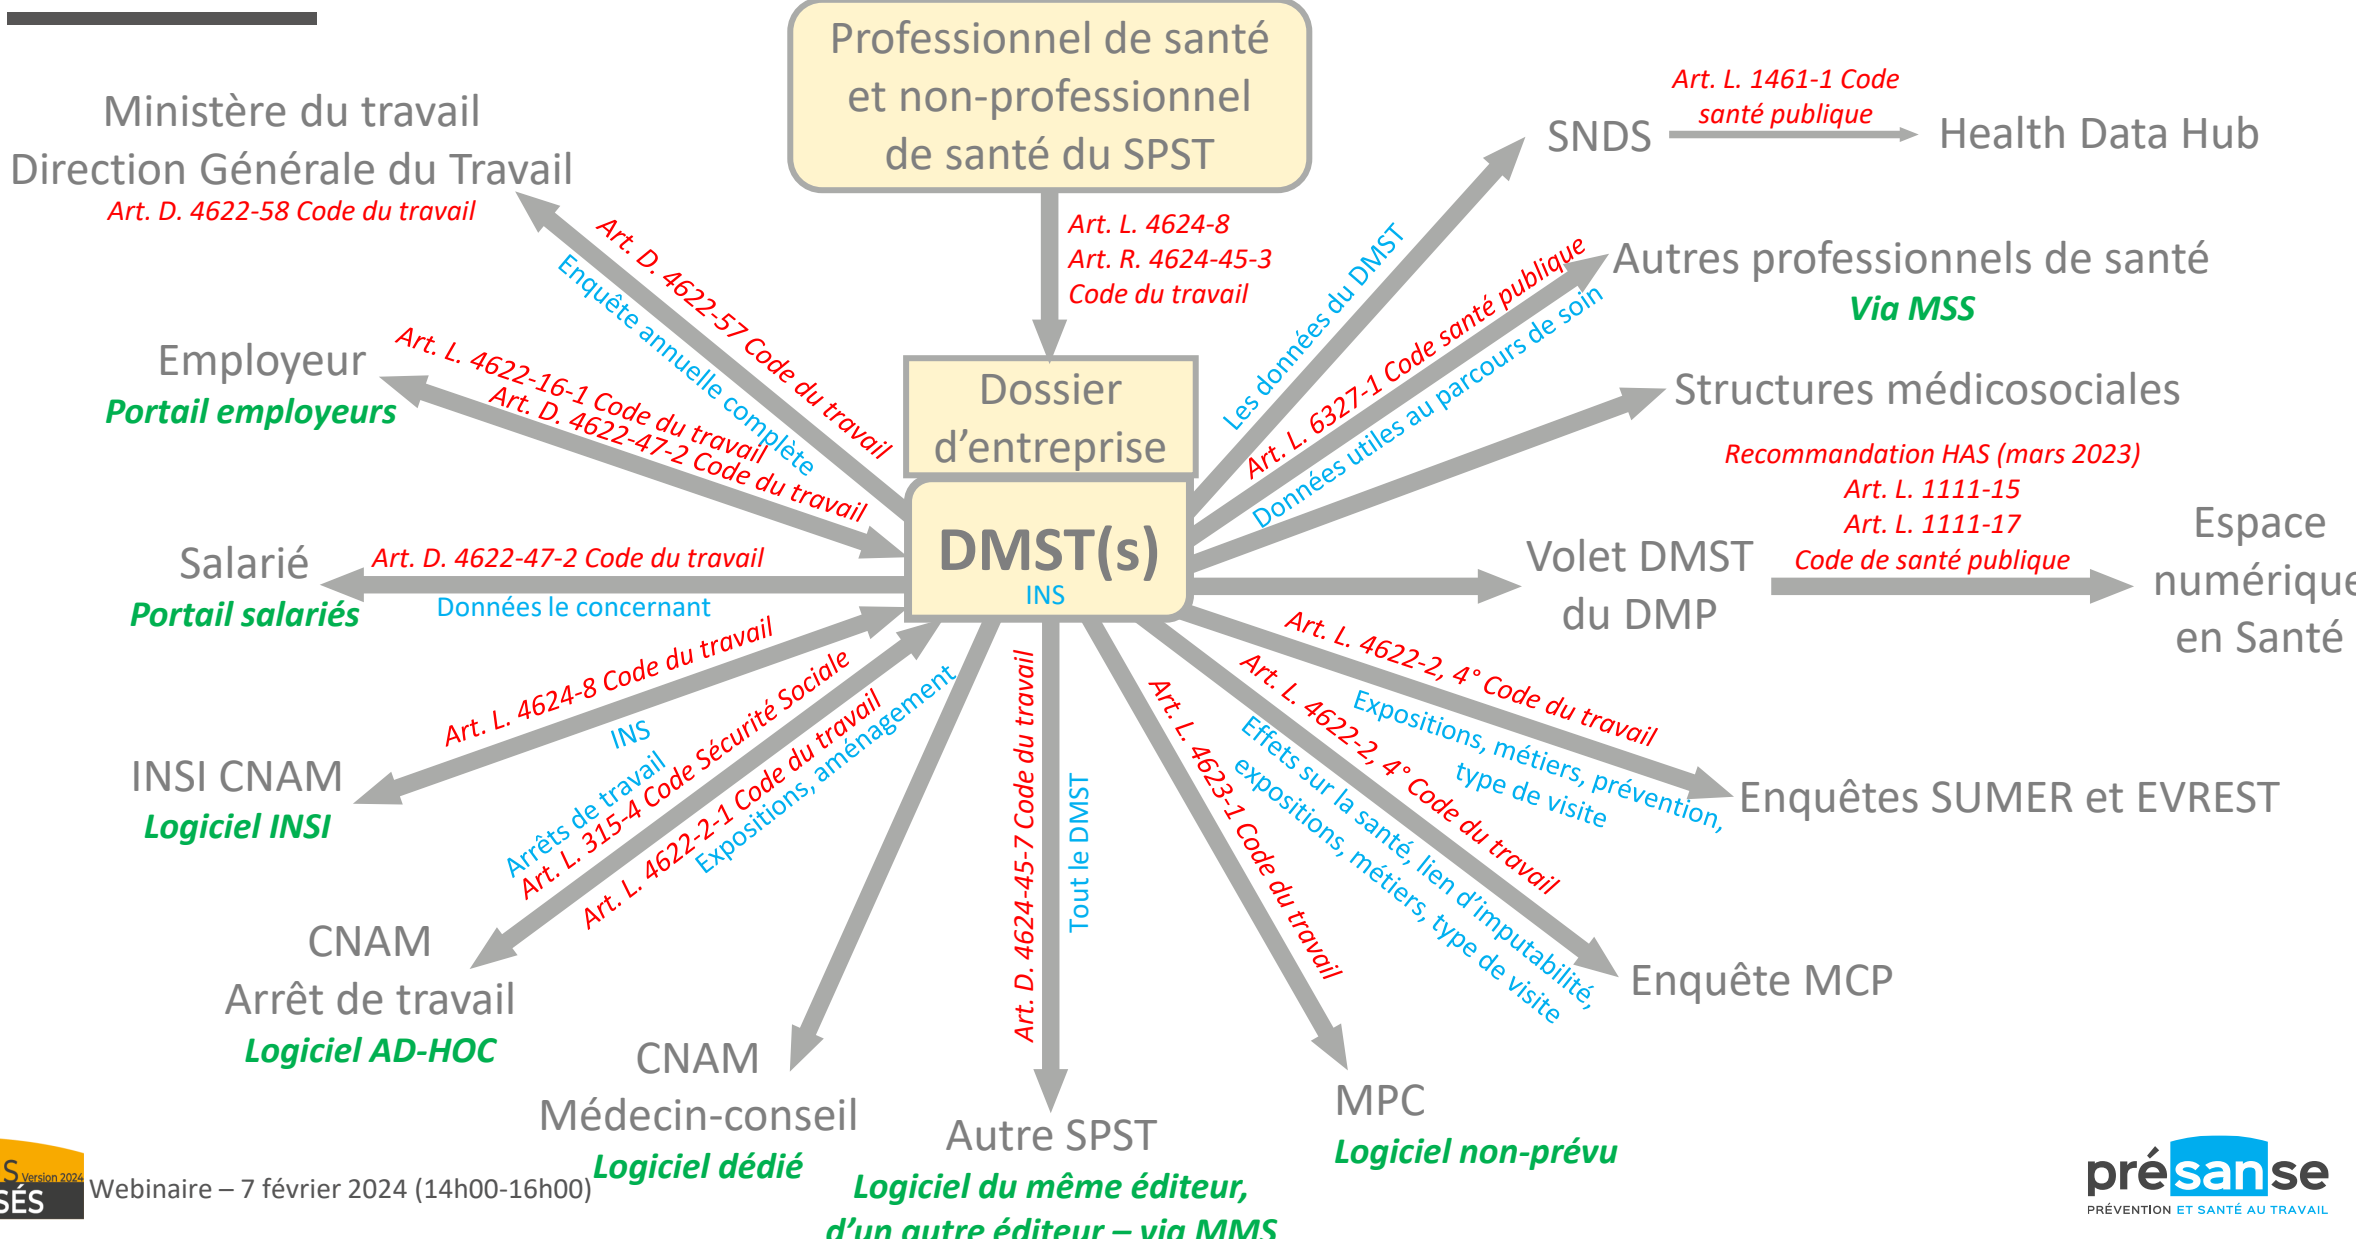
Professionnel de santé et non-professionnel de santé du SPST

Art. L. 4624-8
Art. R. 4624-45-3
Code du travail

Dossier d'entreprise

DMST(s)
INS

Ministère du travail
Direction Générale du Travail
Art. D. 4622-58 Code du travail

Art. D. 4622-57 Code du travail
Enquête annuelle complète

Employeur
Portail employeurs

Art. L. 4622-16-1 Code du travail
Art. D. 4622-47-2 Code du travail

Salarié
Portail salariés

Art. D. 4622-47-2 Code du travail
Données le concernant

INSI CNAM
Logiciel INSI

Art. L. 4624-8 Code du travail
INS

CNAM
Arrêt de travail
Logiciel AD-HOC

Arrêts de travail
Art. L. 315-4 Code Sécurité Sociale

Art. L. 4622-2-1 Code du travail
Expositions, aménagement

CNAM
Médecin-conseil
Logiciel dédié

Art. D. 4624-45-7 Code du travail
Tout le DMST

Autre SPST
Logiciel du même éditeur, d'un autre éditeur – via MMS

Art. L. 4623-1 Code du travail

MPC
Logiciel non-prévu

Art. L. 4622-2, 4° Code du travail
Effets sur la santé, lien d'imputabilité, expositions, métiers, type de visite

Enquête MCP

Art. L. 4622-2, 4° Code du travail
Expositions, métiers, prévention, type de visite

Enquêtes SUMER et EVREST

Volet DMST du DMP

Recommandation HAS (mars 2023)
Art. L. 1111-15
Art. L. 1111-17
Code de santé publique

Espace numérique en Santé

Structures médicosociales

Art. L. 6327-1 Code santé publique
Données utiles au parcours de soin

Autres professionnels de santé
Via MSS

Les données du DMST

SNDS
Art. L. 1461-1 Code santé publique
Health Data Hub

S Version 2024
SÉS
Webinaire – 7 février 2024 (14h00-16h00)

présanse
PRÉVENTION ET SANTÉ AU TRAVAIL